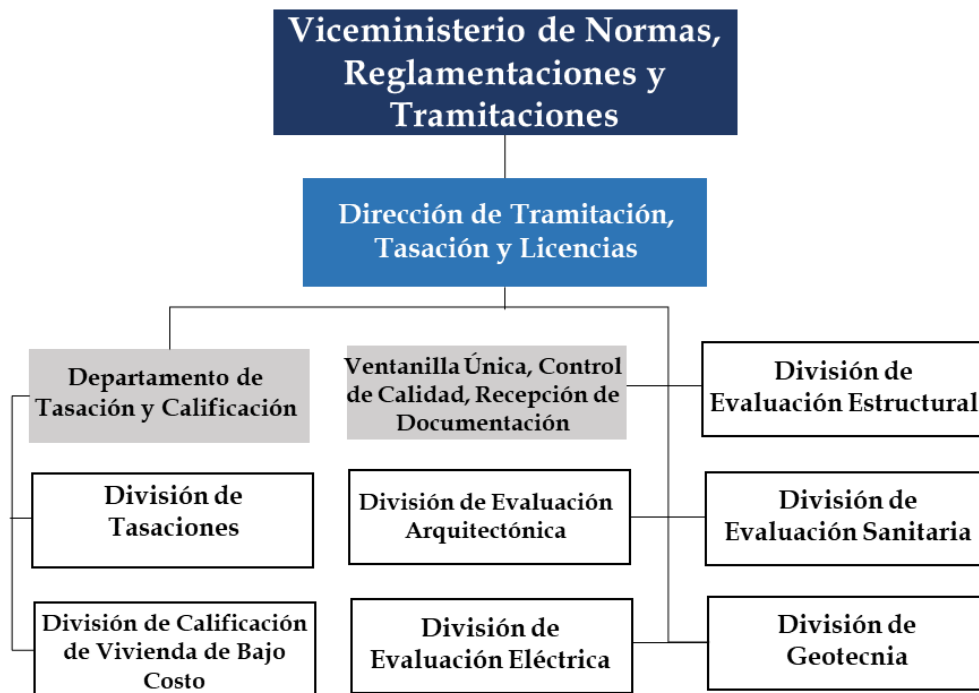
Viceministerio de Normas, Reglamentaciones y Tramitaciones

Dirección de Tramitación, Tasación y Licencias

Departamento de Tasación y Calificación

Ventanilla Única, Control de Calidad, Recepción de Documentación

División de Evaluación Estructural

División de Tasaciones

División de Evaluación Arquitectónica

División de Evaluación Sanitaria

División de Calificación de Vivienda de Bajo Costo

División de Evaluación Eléctrica

División de Geotecnia